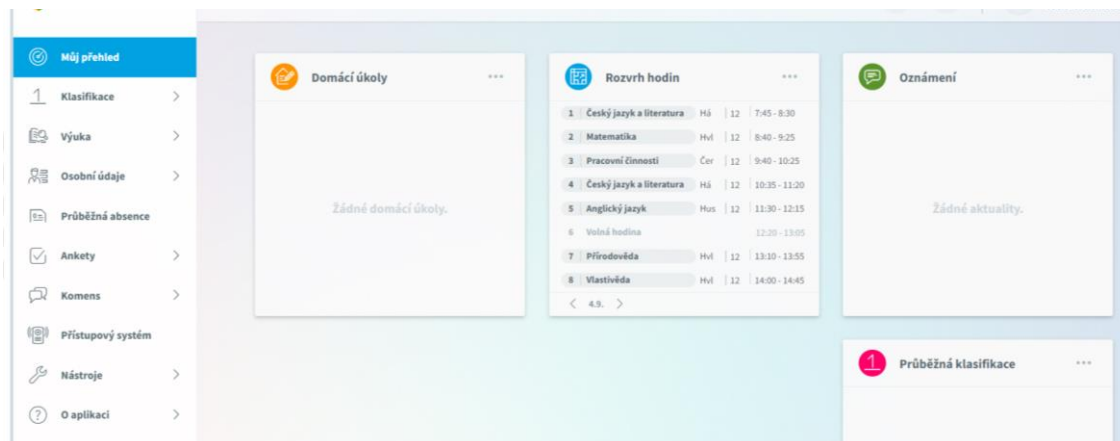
Můj přehled
Klasifikace
Výuka
Osobní údaje
Průběžná absence
Ankety
Komens
Přístupový systém
Nástroje
O aplikaci

Domácí úkoly
...
Žádné domácí úkoly.

Rozvrh hodin
...
| | | | | |
|---|---|---|---|---|
| 1 | Český jazyk a literatura | Há | 12 | 7:45 - 8:30 |
| 2 | Matematika | Hvl | 12 | 8:40 - 9:25 |
| 3 | Pracovní činnosti | Čer | 12 | 9:40 - 10:25 |
| 4 | Český jazyk a literatura | Há | 12 | 10:35 - 11:20 |
| 5 | Anglický jazyk | Hus | 12 | 11:30 - 12:15 |
| 6 | Volná hodina | | | 12:20 - 13:05 |
| 7 | Přírodověda | Hvl | 12 | 13:10 - 13:55 |
| 8 | Vlastivěda | Hvl | 12 | 14:00 - 14:45 |

4.9.

Oznámení
...
Žádné aktuality.

1
Průběžná klasifikace
...